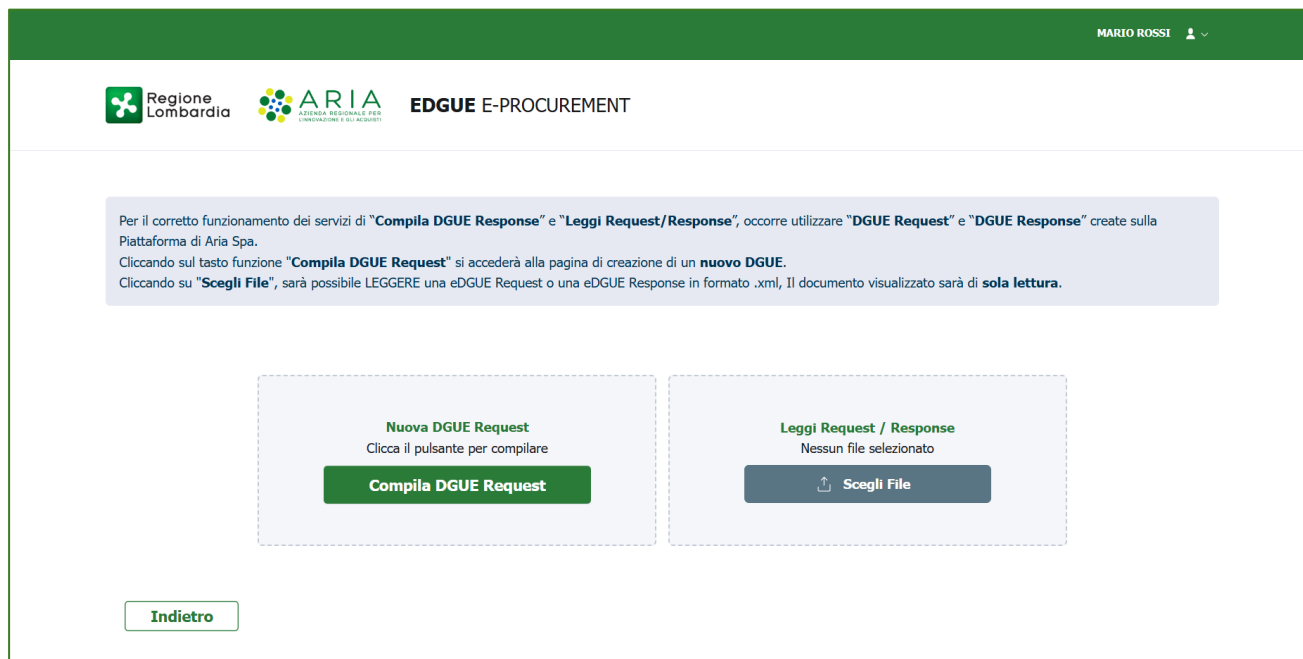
MARIO ROSSI

Regione Lombardia

ARIA AZIENDA REGIONALE PER L'INNOVAZIONE E GLI ACQUISTI

EDGUE E-PROCUREMENT

Per il corretto funzionamento dei servizi di "Compila DGUE Response" e "Leggi Request/Response", occorre utilizzare "DGUE Request" e "DGUE Response" create sulla Piattaforma di Aria Spa.
Cliccando sul tasto funzione "Compila DGUE Request" si accederà alla pagina di creazione di un nuovo DGUE.
Cliccando su "Scegli File", sarà possibile LEGGERE una eDGUE Request o una eDGUE Response in formato .xml, Il documento visualizzato sarà di sola lettura.

Nuova DGUE Request
Clicca il pulsante per compilare
Compila DGUE Request

Leggi Request / Response
Nessun file selezionato
Scegli File

Indietro